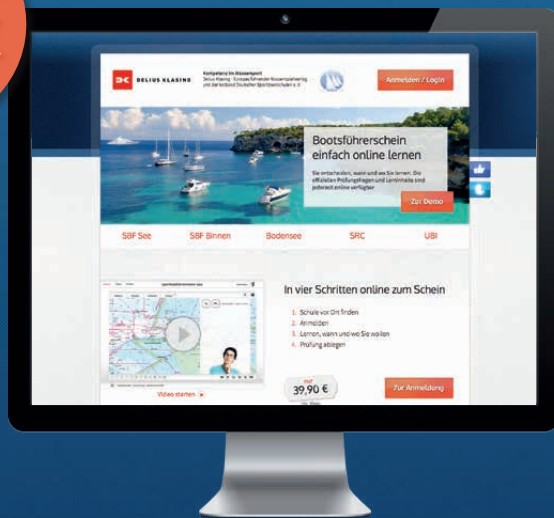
DELIUS KLASING

Kompetenz im Wassersport

Anmelden / Login

Bootsführerschein einfach online lernen

Zur Demo

SBF See
SBF Binnen
Bodensee
SRC
UBI

In vier Schritten online zum Schein

1. Schule vor Ort finden
2. Anmelden
3. Lernen, wann und wo Sie wollen
4. Prüfung ablegen

39,90 €

Zur Anmeldung

Video starten